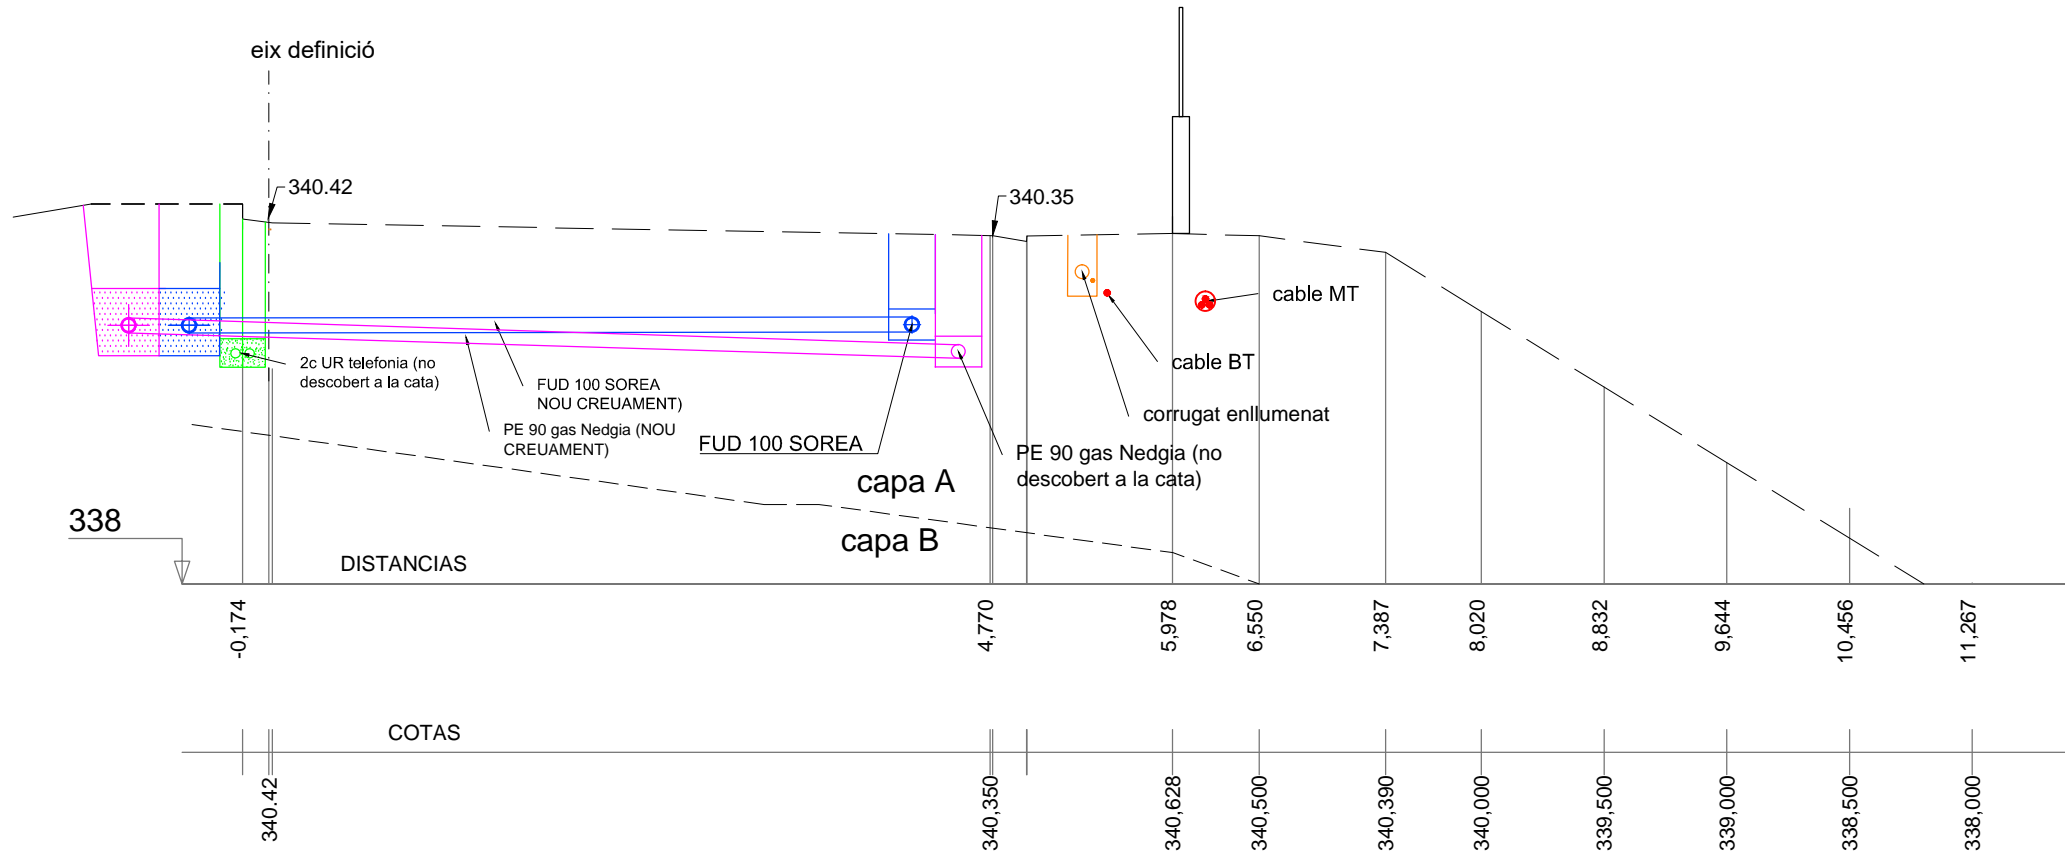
eix definició

340.42

340.35

cable MT

cable BT

corrugat enllumenat

2c UR telefonia (no descobert a la cata)

FUD 100 SOREA NOU CREUAMENT)

PE 90 gas Nedgia (NOU CREUAMENT)

FUD 100 SOREA

PE 90 gas Nedgia (no descobert a la cata)

capa A

capa B

338

DISTANCIAS

-0,174

4,770

5,978

6,550

7,387

8,020

8,832

9,644

10,456

11,267

COTAS

340.42

340,350

340,628

340,500

340,390

340,000

339,500

339,000

338,500

338,000